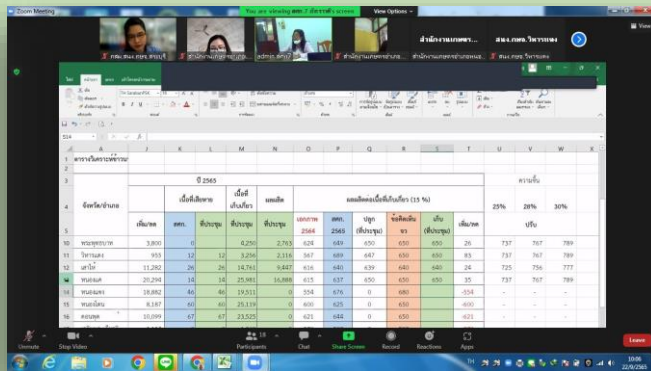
Zoom Meeting

You are viewing สศก.7 ฉัตรชาติ's screen

View Options

กสน.สนง.กษจ.ชัยภูมิ

สำนักงานเกษตร...

admin_สศข7

สำนักงานเกษตรอำเภอ...

สำนักงานเกษตร...

สนง.กษจ.วิหารแดง

ตารางวิเคราะห์ข้าวนา

ปี 2565

จังหวัด/อำเภอ

| | | เนื้อที่เสียหาย | | เนื้อที่เก็บเกี่ยว | ผลผลิต | ผลผลิตต่อเนื้อที่เก็บเกี่ยว (15 %) | | | | | | ความชื้น | | |
|---|---|---|---|---|---|---|---|---|---|---|---|---|---|---|
| จังหวัด/อำเภอ | เพิ่ม/ลด | สศก. | ที่ประชุม | ที่ประชุม | ที่ประชุม | เอกสาร 2564 | สศก. 2565 | ปลูก (ที่ประชุม) | ข้อคิดเห็นจว | เก็บ (ที่ประชุม) | เพิ่ม/ลด | 25% | 28% | 30% |
| | | | | | | | | | | | | | ปรับ | |
| พระพุทธบาท | 3,800 | 0 | | 4,250 | 2,763 | 628 | 649 | 650 | 650 | 650 | 26 | 737 | 767 | 789 |
| วิหารแดง | 953 | 12 | 12 | 3,256 | 2,116 | 567 | 689 | 647 | 650 | 650 | 83 | 737 | 767 | 789 |
| เสาไห้ | 11,282 | 26 | 26 | 14,761 | 9,447 | 616 | 640 | 639 | 640 | 640 | 24 | 725 | 756 | 777 |
| หนองแค | 20,294 | 14 | 14 | 25,981 | 16,888 | 615 | 637 | 650 | 650 | 650 | 35 | 737 | 767 | 789 |
| หนองแซง | 19,882 | 46 | 46 | 19,513 | 0 | 554 | 676 | 0 | | | -554 | - | - | - |
| หนองโดน | 8,187 | 60 | 60 | 25,119 | 0 | 600 | 625 | 0 | | | -600 | - | - | - |
| ดอนพุด | 10,099 | 67 | 67 | 23,525 | 0 | 621 | 644 | 0 | | | -621 | - | - | - |

Unmute

Stop Video

Participants 18

Chat

Share Screen

Record

Reactions

Apps

Leave

10:06
22/9/2565